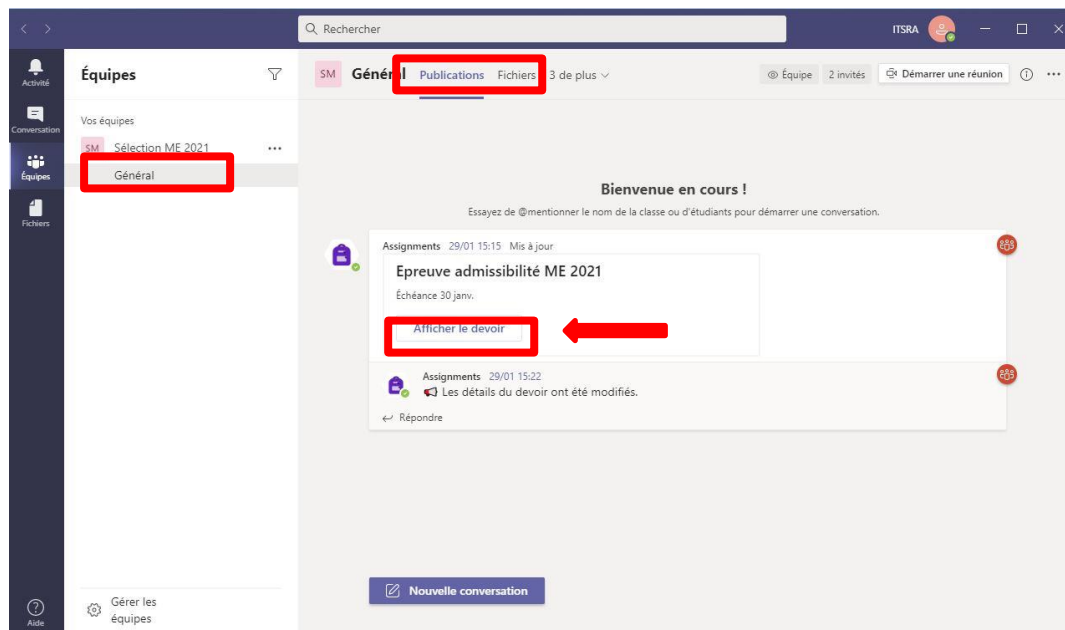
Rechercher

ITSRA

Activité

Conversation

Équipes

Fichiers

Aide

Équipes

Vos équipes

SM Sélection ME 2021 ...

Général

Gérer les équipes

SM Général Publications Fichiers 3 de plus

Équipe 2 invités Démarrer une réunion

Bienvenue en cours !

Essayez de @mentionner le nom de la classe ou d'étudiants pour démarrer une conversation.

Assignments 29/01 15:15 Mis à jour

Epreuve admissibilité ME 2021

Échéance 30 janv.

Afficher le devoir

Assignments 29/01 15:22

Les détails du devoir ont été modifiés.

Répondre

Nouvelle conversation